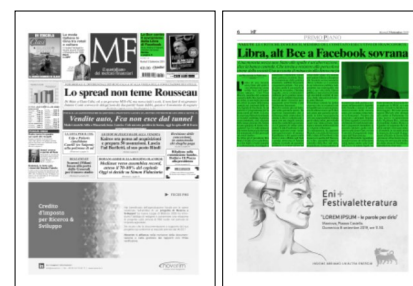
MF
Lo spread non teme Rousseau
Vendite auto, Fca non esce dal tunnel
Credito d'imposta per Ricerca & Sviluppo

PRIMO PIANO
Libra, alt Bce a Facebook sovrana
Eni + Festivaletteratura
"LOREM IPSUM - le parole per dirlo"